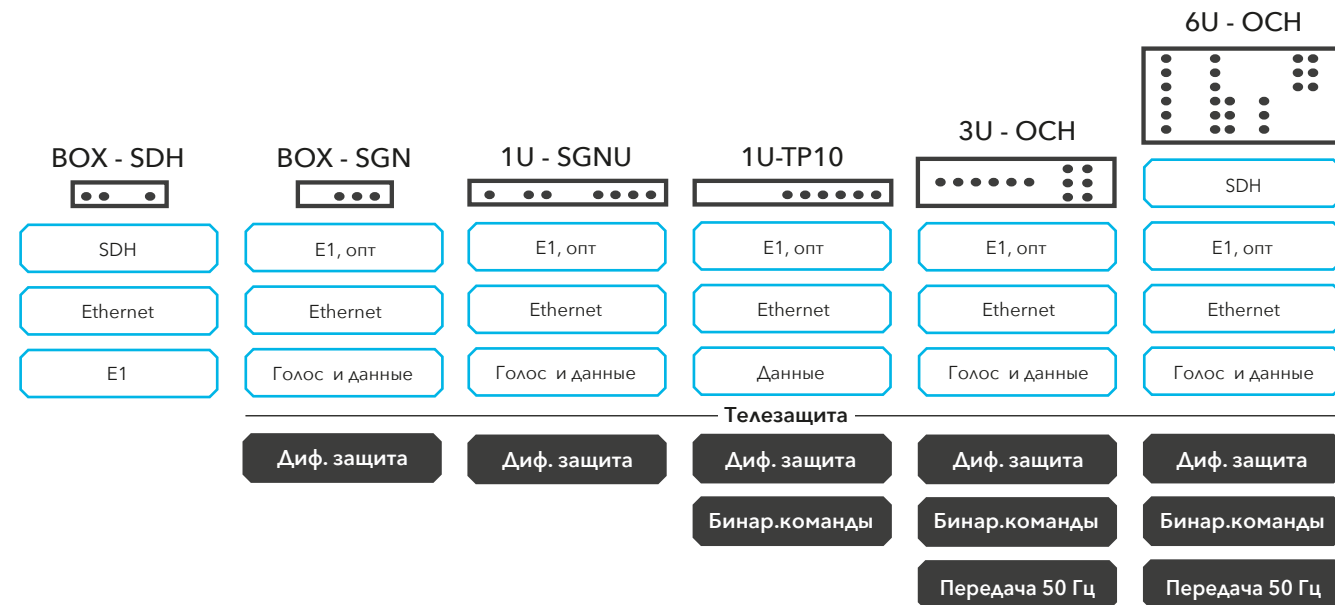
6U - OCH

BOX - SDH

BOX - SGN

1U - SGNU

1U-TP10

3U - OCH

SDH

SDH
Ethernet
E1

E1, опт
Ethernet
Голос и данные

E1, опт
Ethernet
Голос и данные

E1, опт
Ethernet
Данные

E1, опт
Ethernet
Голос и данные

E1, опт
Ethernet
Голос и данные

Телезащита

Диф. защита

Диф. защита

Диф. защита
Бинар.команды

Диф. защита
Бинар.команды
Передача 50 Гц

Диф. защита
Бинар.команды
Передача 50 Гц